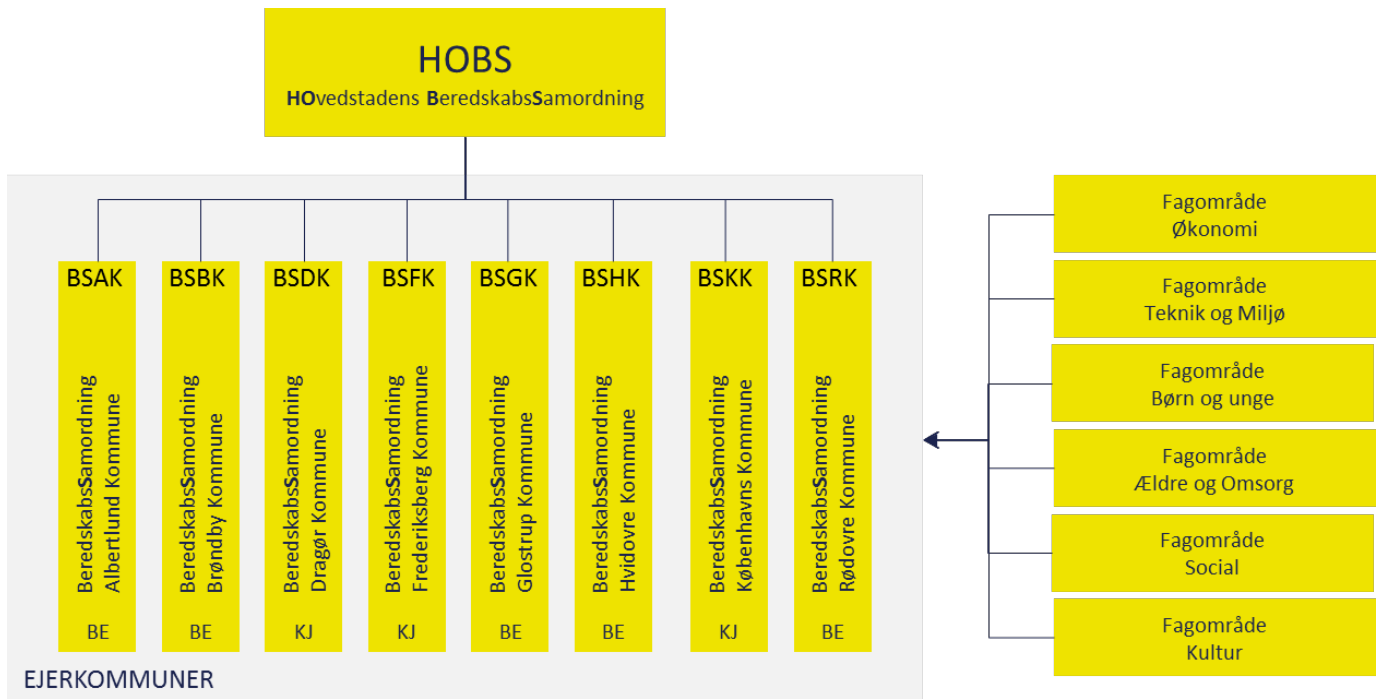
HOBS
HOvedstadens BeredskabsSamordning

BSAK
BeredskabsSamordning Albertlund Kommune
BE

BSBK
BeredskabsSamordning Brøndby Kommune
BE

BSDK
BeredskabsSamordning Dragør Kommune
KJ

BSFK
BeredskabsSamordning Frederiksberg Kommune
KJ

BSGK
BeredskabsSamordning Glostrup Kommune
BE

BSHK
BeredskabsSamordning Hvidovre Kommune
BE

BSKK
BeredskabsSamordning Københavns Kommune
KJ

BSRK
BeredskabsSamordning Rødovre Kommune
BE

EJERKOMMUNER

Fagområde
Økonomi

Fagområde
Teknik og Miljø

Fagområde
Børn og unge

Fagområde
Ældre og Omsorg

Fagområde
Social

Fagområde
Kultur